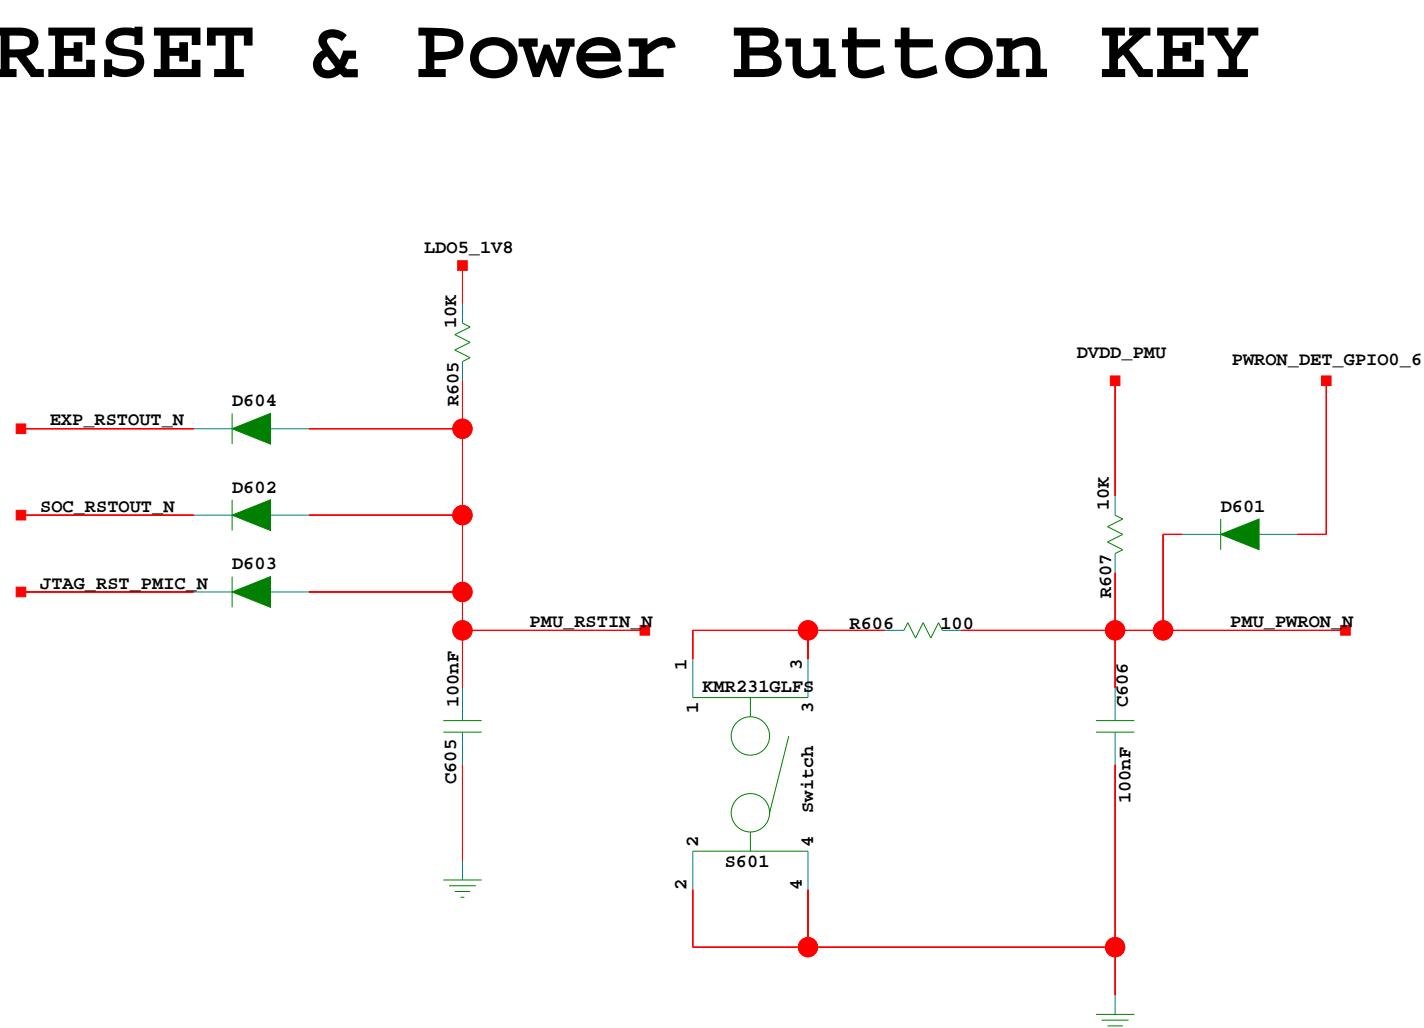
RESET & Power Button KEY

LDO5_1V8
10K
R605
D604
EXP_RSTOUT_N
D602
SOC_RSTOUT_N
D603
JTAG_RST_PMIC_N
PMU_RSTIN_N
100nF
C605

1
3
KMR231GLFS
1
3
Switch
2
4
S601
2
4
R606
100

DVDD_PMU
PWRON_DET_GPIO0_6
10K
R607
D601
PMU_PWRON_N
C606
100nF